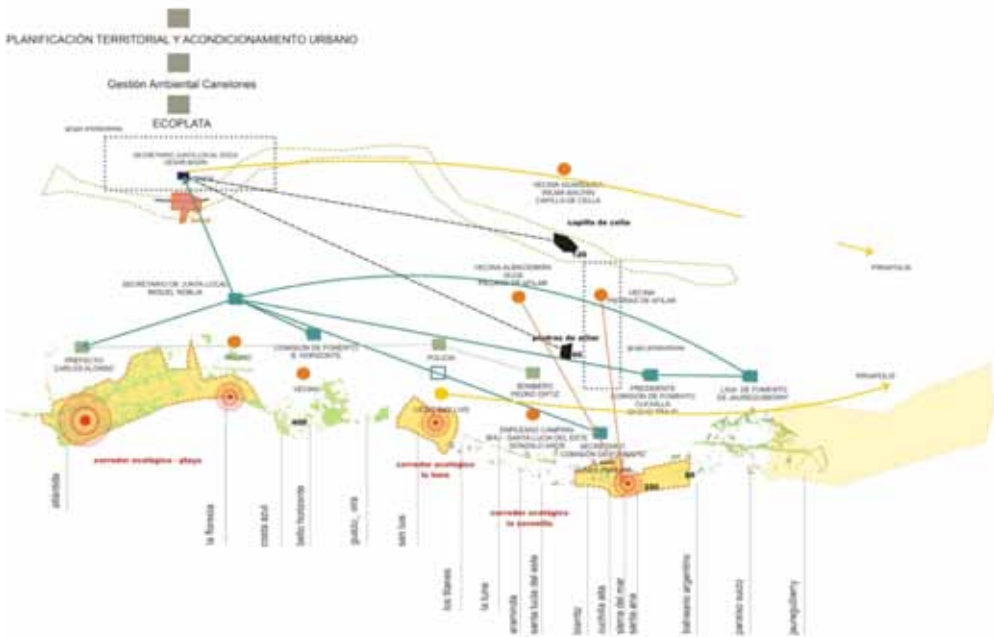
PLANIFICACIÓN TERRITORIAL Y ACONDICIONAMIENTO URBANO

Gestión Ambiental Canelones

ECOPLATA

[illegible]

SECRETARIO JUNTA LOCAL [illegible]

VECINA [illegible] CAPILLA DE CELLA

capilla de cella

VECINA ALBACERNA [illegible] PIEDRAS DE AFILAR

VECINA PIEDRAS DE AFILAR

SECRETARIO DE JUNTA LOCAL MIGUEL NOBLIA

PIRAPIRÁ

PREFECTO CARLOS ALONSO

COMISION DE FOMENTO B. HORIZONTE

POLICIA

piedras de afilar

BOMBERO PEDRO ORTIZ

PRESIDENTE COMISION DE FOMENTO CUCHILLA

LIGA DE FOMENTO DE JAUREGUIBERRY

PIRAPIRÁ

VECINO

VECINO

EMPLEADO CAMPING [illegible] SANTA LUCIA DEL ESTE

SECRETARIO COMISION DE FOMENTO

corredor ecológico - playa

corredor ecológico la tuna

corredor ecológico la sonrisita

atlántida

la floresta

costa azul

bello horizonte

guazú - virá

san luis

los titanes

la tuna

araminda

santa lucía del este

biarritz

cuchilla alta

santa ana

balneario argentino

jaureguiberry

parque suizo